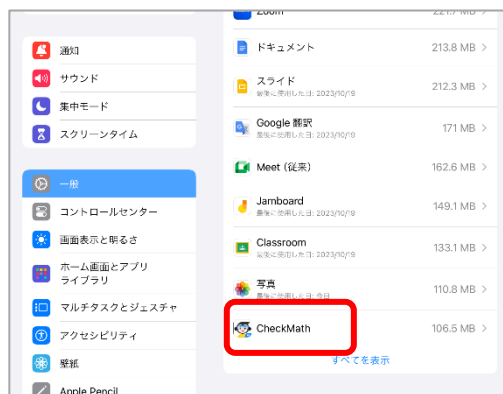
通知
サウンド
集中モード
スクリーンタイム

一般
コントロールセンター
画面表示と明るさ
ホーム画面とアプリライブラリ
マルチタスクとジェスチャ
アクセシビリティ
壁紙
Apple Pencil

Zoom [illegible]
ドキュメント 213.8 MB
スライド 212.3 MB
最後に使用した日: 2023/10/19
Google 翻訳 171 MB
最後に使用した日: 2023/10/19
Meet (従来) 162.6 MB
Jamboard 149.1 MB
最後に使用した日: 2023/10/19
Classroom 133.1 MB
最後に使用した日: 2023/10/19
写真 110.8 MB
最後に使用した日: 今日
CheckMath 106.5 MB
すべてを表示